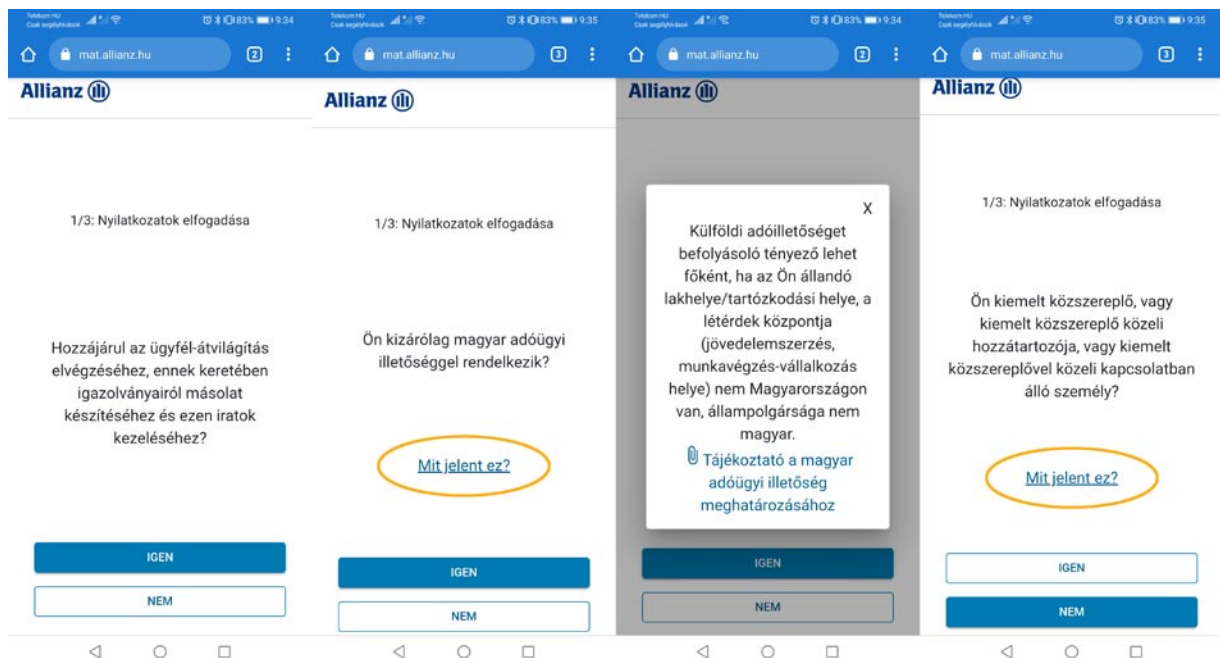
Telekom HU
Csak segélyhívások 83% 9:34
mat.allianz.hu
2
Allianz

1/3: Nyilatkozatok elfogadása

Hozzájárul az ügyfél-átvilágítás elvégzéséhez, ennek keretében igazolványairól másolat készítéséhez és ezen iratok kezeléséhez?

IGEN
NEM

Telekom HU
Csak segélyhívások 83% 9:35
mat.allianz.hu
3
Allianz

1/3: Nyilatkozatok elfogadása

Ön kizárólag magyar adóügyi illetőséggel rendelkezik?

Mit jelent ez?

IGEN
NEM

Telekom HU
Csak segélyhívások 83% 9:34
mat.allianz.hu
2
Allianz

X
Külföldi adóilletőséget befolyásoló tényező lehet főként, ha az Ön állandó lakhelye/tartózkodási helye, a létérdek központja (jövedelemszerzés, munkavégzés-vállalkozás helye) nem Magyarországon van, állampolgársága nem magyar.
Tájékoztató a magyar adóügyi illetőség meghatározásához

IGEN
NEM

Telekom HU
Csak segélyhívások 83% 9:35
mat.allianz.hu
3
Allianz

1/3: Nyilatkozatok elfogadása

Ön kiemelt közszereplő, vagy kiemelt közszereplő közeli hozzátartozója, vagy kiemelt közszereplővel közeli kapcsolatban álló személy?

Mit jelent ez?

IGEN
NEM